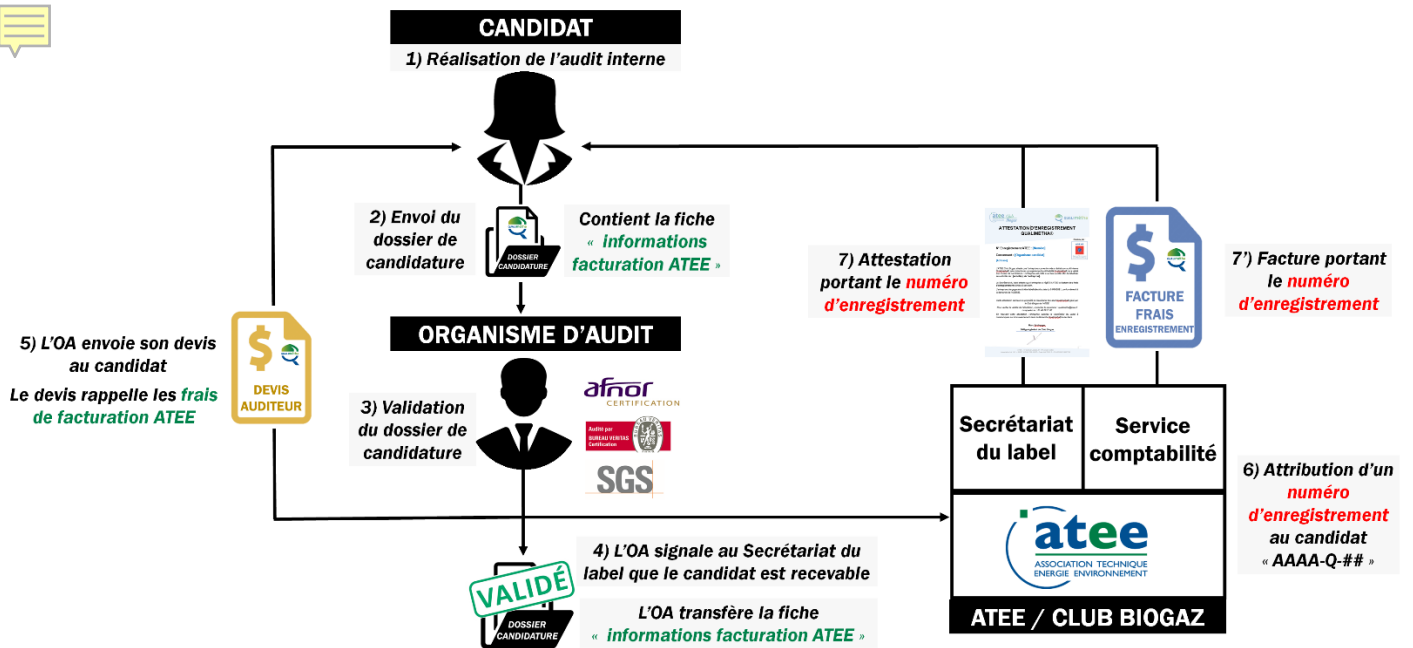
CANDIDAT

1) Réalisation de l'audit interne

2) Envoi du dossier de candidature

DOSSIER CANDIDATURE

Contient la fiche « informations facturation ATEE »

ORGANISME D'AUDIT

3) Validation du dossier de candidature

afnor CERTIFICATION

Audité par BUREAU VERITAS Certification

SGS

5) L'OA envoie son devis au candidat

Le devis rappelle les frais de facturation ATEE

DEVIS AUDITEUR

4) L'OA signale au Secrétariat du label que le candidat est recevable

VALIDÉ

DOSSIER CANDIDATURE

L'OA transfère la fiche « informations facturation ATEE »

ATTESTATION D'ENREGISTREMENT QUALIMETHA

7) Attestation portant le numéro d'enregistrement

FACTURE FRAIS ENREGISTREMENT

7') Facture portant le numéro d'enregistrement

Secrétariat du label

Service comptabilité

6) Attribution d'un numéro d'enregistrement au candidat « AAAA-Q-## »

atee ASSOCIATION TECHNIQUE ENERGIE ENVIRONNEMENT

ATEE / CLUB BIOGAZ